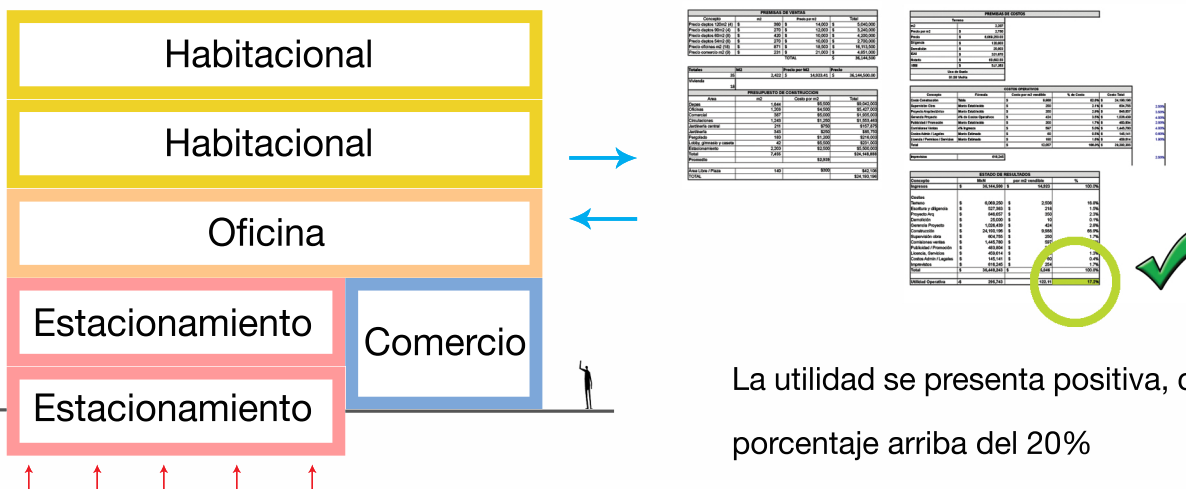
Habitacional

Habitacional

Oficina

Estacionamiento

Comercio

Estacionamiento

PREMISAS DE VENTAS

PREMISAS DE COSTOS

PRESUPUESTO DE CONSTRUCCION

COSTOS OPERATIVOS

ESTADO DE RESULTADOS

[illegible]

La utilidad se presenta positiva, c

porcentaje arriba del 20%